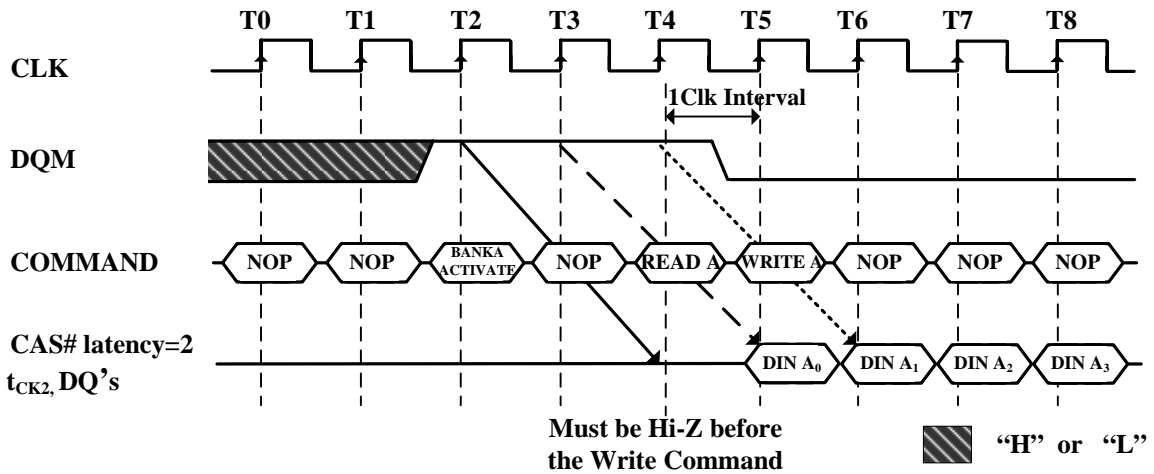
T0 T1 T2 T3 T4 T5 T6 T7 T8

CLK

1Clk Interval

DQM

COMMAND NOP NOP BANKA ACTIVATE NOP READ A WRITE A NOP NOP NOP

CAS# latency=2
$t_{CK2}$, DQ's

DIN $A_0$ DIN $A_1$ DIN $A_2$ DIN $A_3$

Must be Hi-Z before the Write Command

"H" or "L"